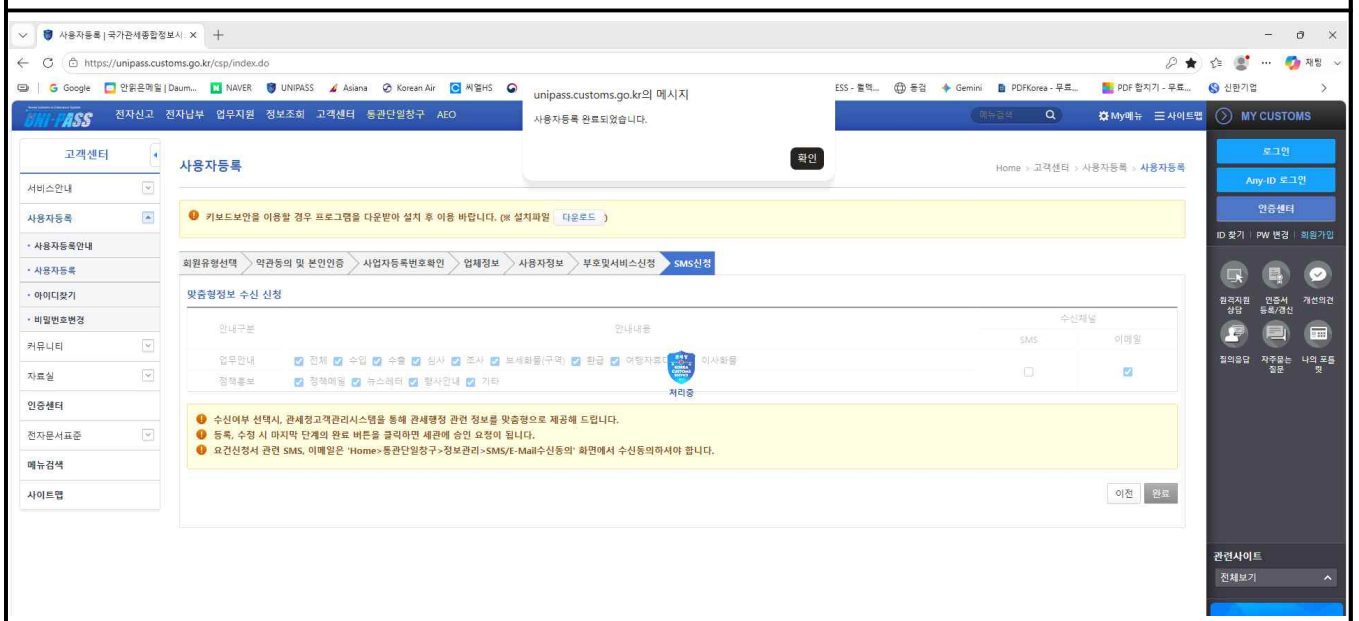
사용자등록 | 국가관세종합정보시 ×  +

https://unipass.customs.go.kr/csp/index.do

Google  안읽은메일 | Daum...  NAVER  UNIPASS  Asiana  Korean Air  씨엘HS  ESS - 월렉...  통검  Gemini  PDFKorea - 무료...  PDF 합치기 - 무료...  신한기업

unipass.customs.go.kr의 메시지

사용자등록 완료되었습니다.

확인

UNI-PASS  전자신고  전자납부  업무지원  정보조회  고객센터  통관단일창구  AEO  메뉴검색  My메뉴  사이트맵  MY CUSTOMS

고객센터

서비스안내
사용자등록
· 사용자등록안내
· 사용자등록
· 아이디찾기
· 비밀번호변경
커뮤니티
자료실
인증센터
전자문서표준
메뉴검색
사이트맵

사용자등록

Home > 고객센터 > 사용자등록 > 사용자등록

키보드보안을 이용할 경우 프로그램을 다운받아 설치 후 이용 바랍니다. (※ 설치파일 다운로드 )

회원유형선택  약관동의 및 본인인증  사업자등록번호확인  업체정보  사용자정보  부호및서비스신청  SMS신청

맞춤형정보 수신 신청

| 안내구분 | 안내내용 | 수신채널 SMS | 이메일 |
|---|---|---|---|
| 업무안내 | 전체 수입 수출 심사 조사 보세화물(구역) 환급 여행자휴대품 이사화물 | ☐ | ☑ |
| 정책홍보 | 정책메일 뉴스레터 행사안내 기타 | | |

처리중

수신여부 선택시, 관세청고객관리시스템을 통해 관세행정 관련 정보를 맞춤형으로 제공해 드립니다.
등록, 수정 시 마지막 단계의 완료 버튼을 클릭하면 세관에 승인 요청이 됩니다.
요건신청서 관련 SMS, 이메일은 'Home>통관단일창구>정보관리>SMS/E-Mail수신동의' 화면에서 수신동의하셔야 합니다.

이전  완료

로그인
Any-ID 로그인
인증센터
ID 찾기 | PW 변경 | 회원가입
원격지원 상담  인증서 등록/갱신  개선의견
질의응답  자주묻는 질문  나의 포틀렛

관련사이트
전체보기